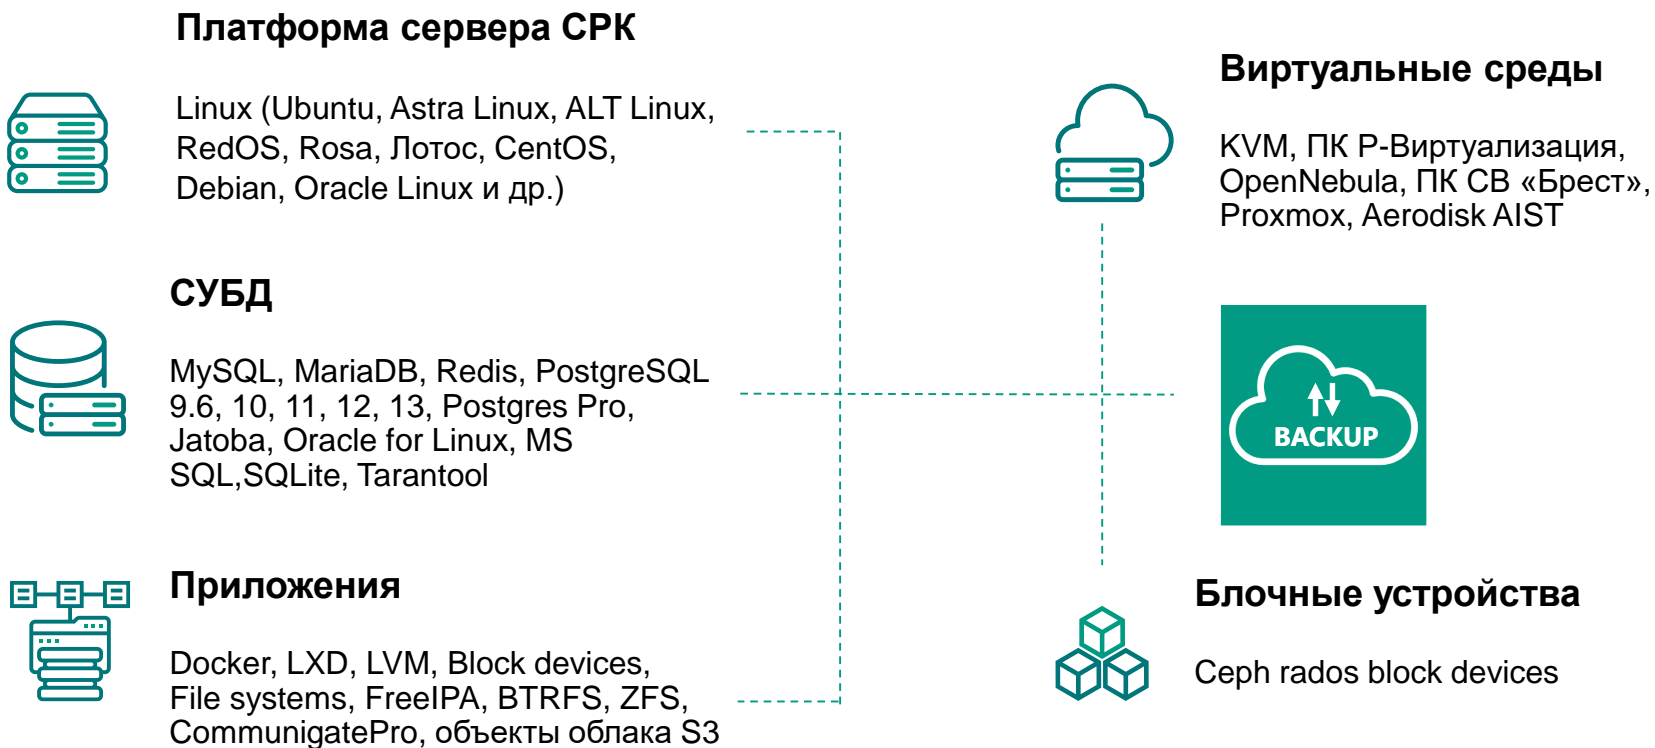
Платформа сервера СРК

Linux (Ubuntu, Astra Linux, ALT Linux, RedOS, Rosa, Лотос, CentOS, Debian, Oracle Linux и др.)

СУБД

MySQL, MariaDB, Redis, PostgreSQL 9.6, 10, 11, 12, 13, Postgres Pro, Jatoba, Oracle for Linux, MS SQL,SQLite, Tarantool

Приложения

Docker, LXD, LVM, Block devices, File systems, FreeIPA, BTRFS, ZFS, CommunigatePro, объекты облака S3

Виртуальные среды

KVM, ПК Р-Виртуализация, OpenNebula, ПК СВ «Брест», Proxmox, Aerodisk AIST

BACKUP

Блочные устройства

Ceph rados block devices